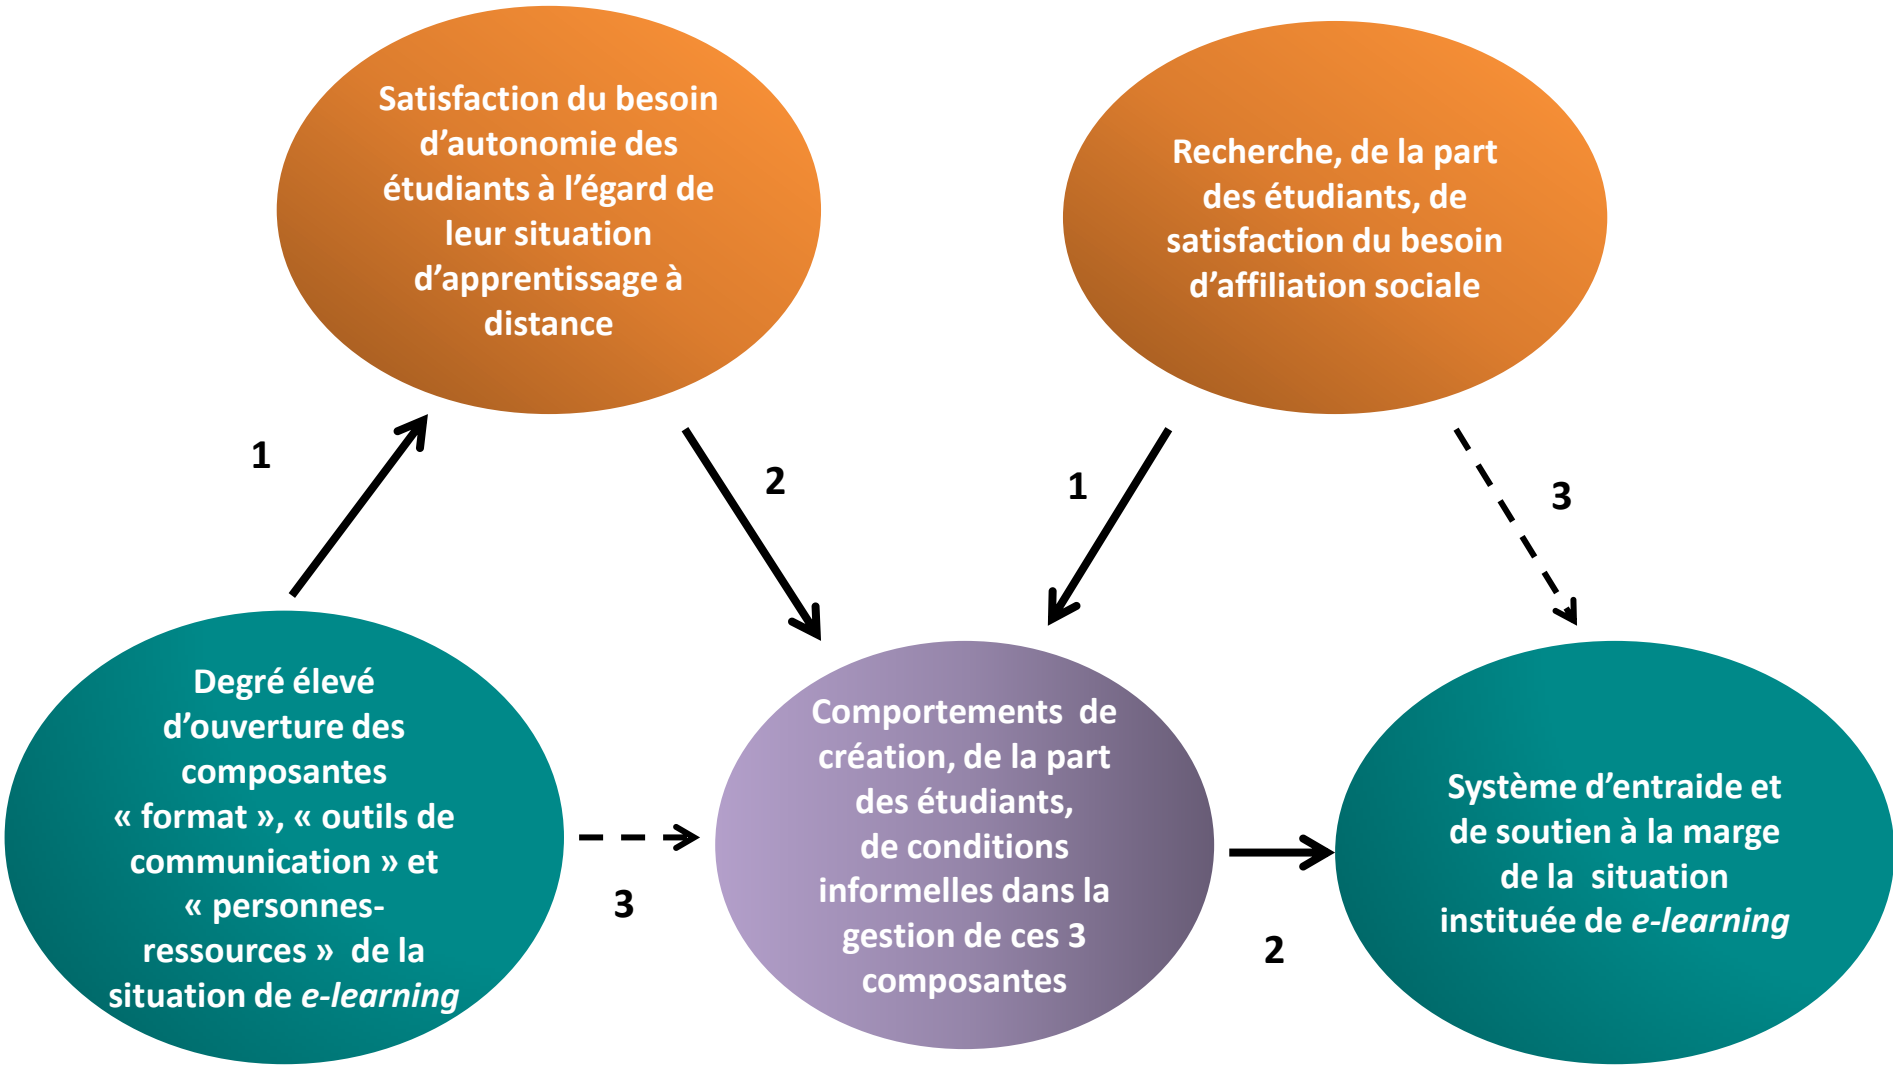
Satisfaction du besoin d'autonomie des étudiants à l'égard de leur situation d'apprentissage à distance

Recherche, de la part des étudiants, de satisfaction du besoin d'affiliation sociale

1

2

1

3

Degré élevé d'ouverture des composantes « format », « outils de communication » et « personnes-ressources » de la situation de *e-learning*

3

Comportements de création, de la part des étudiants, de conditions informelles dans la gestion de ces 3 composantes

2

Système d'entraide et de soutien à la marge de la situation instituée de *e-learning*